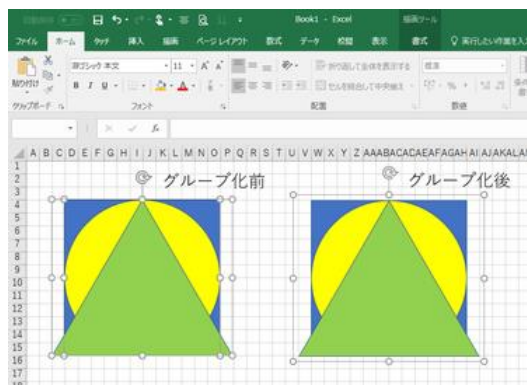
Book1 - Excel
描画ツール
ファイル ホーム 挿入 描画 ページレイアウト 数式 データ 校閲 表示 書式 実行したい作業を入
貼り付け
游ゴシック 本文
11
B I U
折り返して全体を表示する
セルを結合して中央揃え
標準
クリップボード
フォント
配置
数値
fx
A B C D E F G H I J K L M N O P Q R S T U V W X Y Z AA AB AC AD AE AF AG AH AI AJ AK AL AM
1
2
3
4
5
6
7
8
9
10
11
12
13
14
15
16
17
18
グループ化前
グループ化後